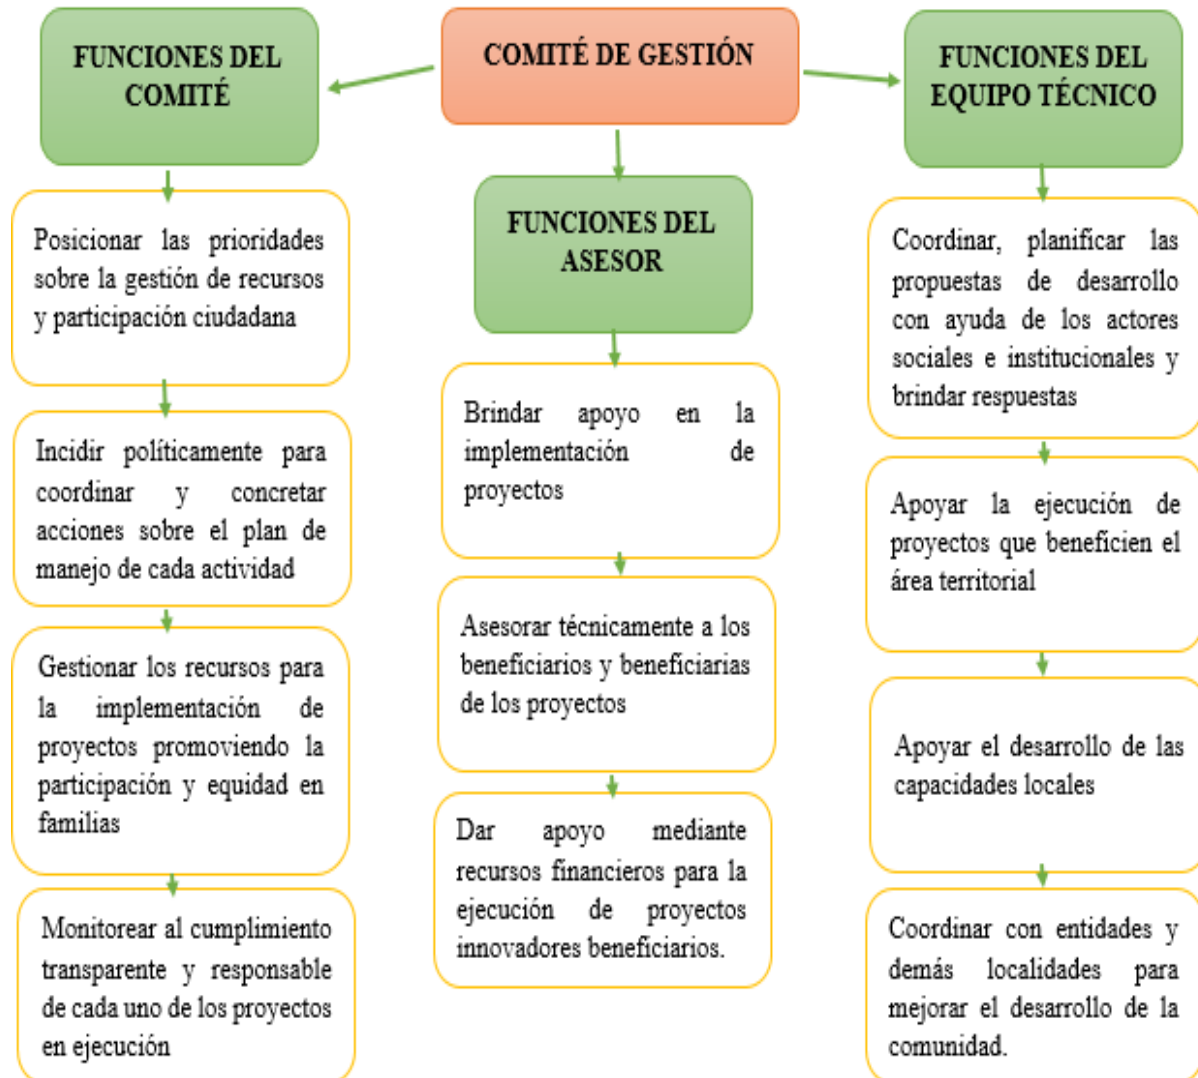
COMITÉ DE GESTIÓN

FUNCIONES DEL COMITÉ

Posicionar las prioridades sobre la gestión de recursos y participación ciudadana

Incidir políticamente para coordinar y concretar acciones sobre el plan de manejo de cada actividad

Gestionar los recursos para la implementación de proyectos promoviendo la participación y equidad en familias

Monitorear al cumplimiento transparente y responsable de cada uno de los proyectos en ejecución

FUNCIONES DEL ASESOR

Brindar apoyo en la implementación de proyectos

Asesorar técnicamente a los beneficiarios y beneficiarias de los proyectos

Dar apoyo mediante recursos financieros para la ejecución de proyectos innovadores beneficiarios.

FUNCIONES DEL EQUIPO TÉCNICO

Coordinar, planificar las propuestas de desarrollo con ayuda de los actores sociales e institucionales y brindar respuestas

Apoyar la ejecución de proyectos que beneficien el área territorial

Apoyar el desarrollo de las capacidades locales

Coordinar con entidades y demás localidades para mejorar el desarrollo de la comunidad.